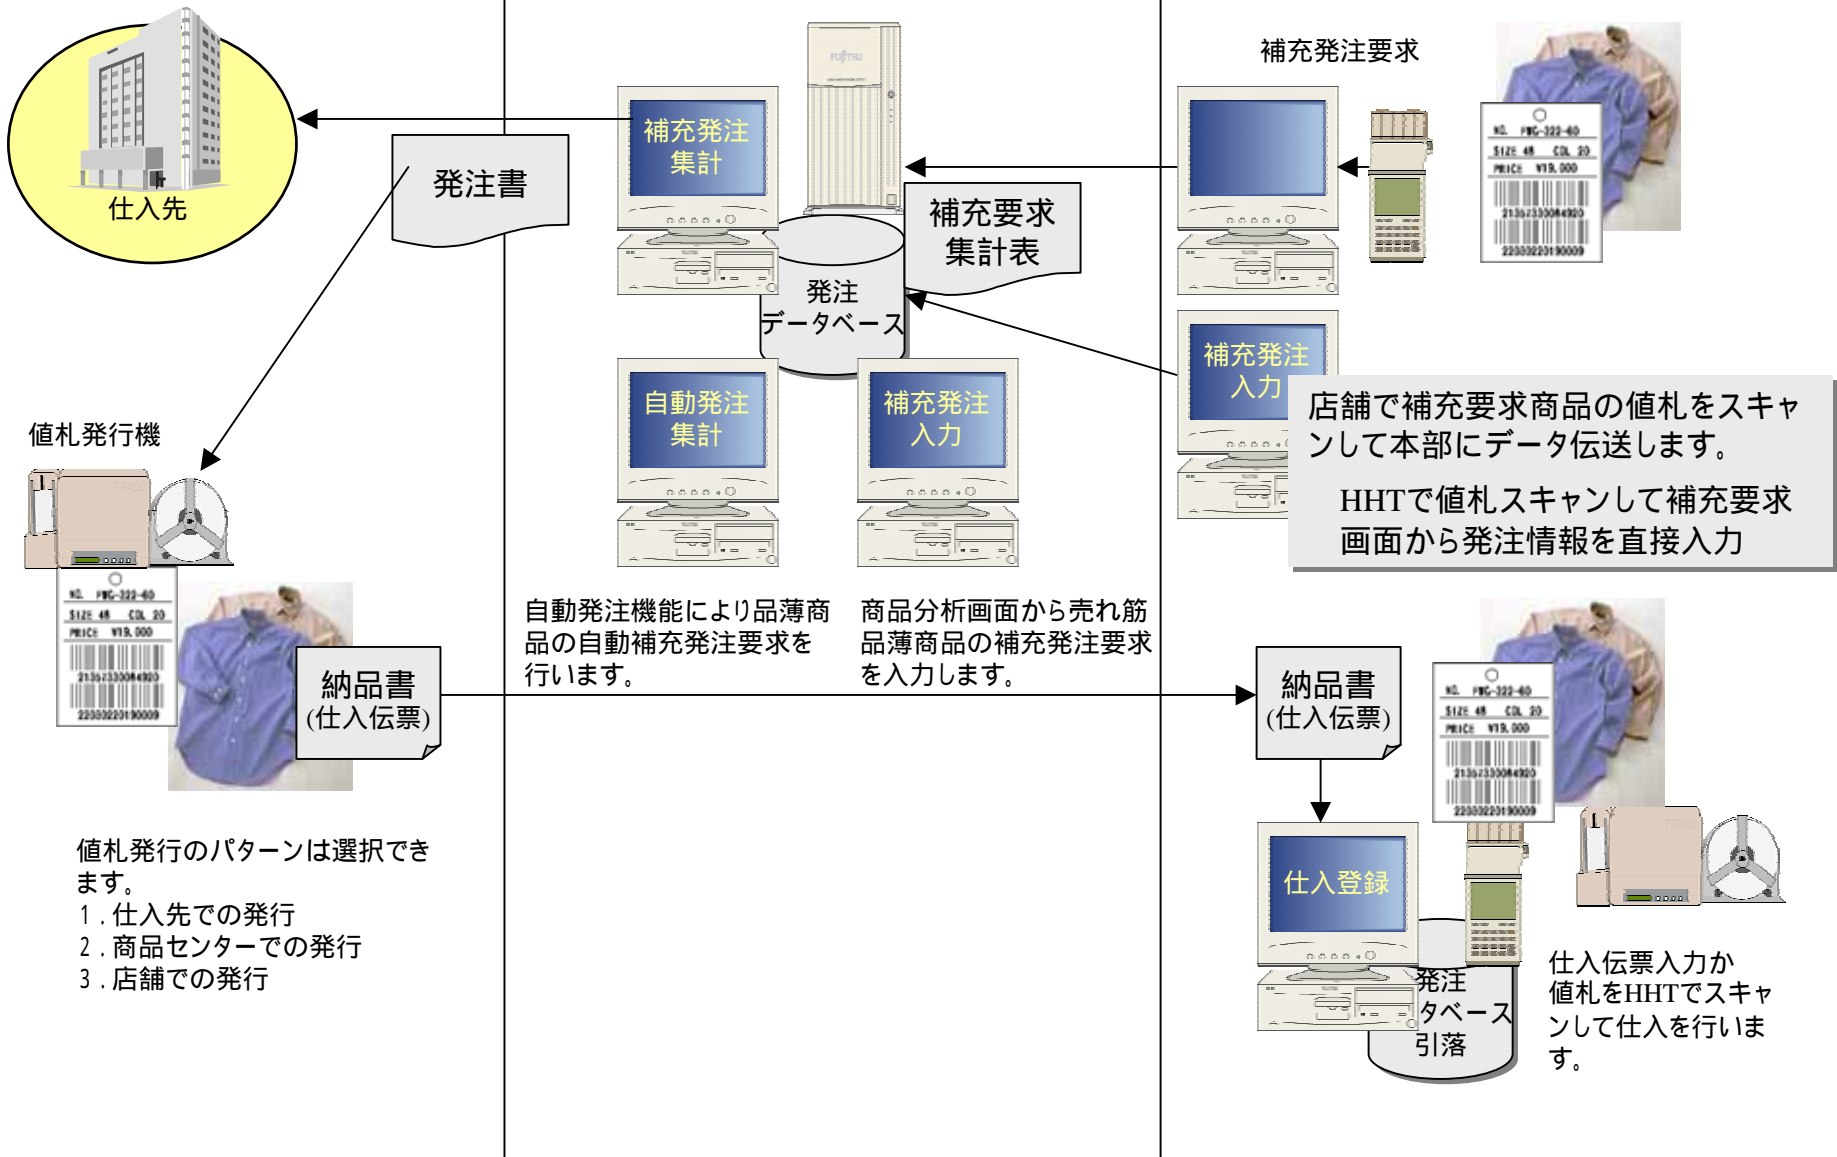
仕入先

発注書

補充発注集計

補充要求集計表

発注データベース

補充発注要求

自動発注集計

補充発注入力

補充発注入力

店舗で補充要求商品の値札をスキャンして本部にデータ伝送します。

HHTで値札スキャンして補充要求画面から発注情報を直接入力

値札発行機

NO. FWG-322-60
SIZE 48 COL 20
PRICE ¥19,000

自動発注機能により品薄商品の自動補充発注要求を行います。

商品分析画面から売れ筋品薄商品の補充発注要求を入力します。

納品書
(仕入伝票)

納品書
(仕入伝票)

値札発行のパターンは選択できます。
1.仕入先での発行
2.商品センターでの発行
3.店舗での発行

仕入登録

発注
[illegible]タベース
引落

仕入伝票入力か値札をHHTでスキャンして仕入を行います。